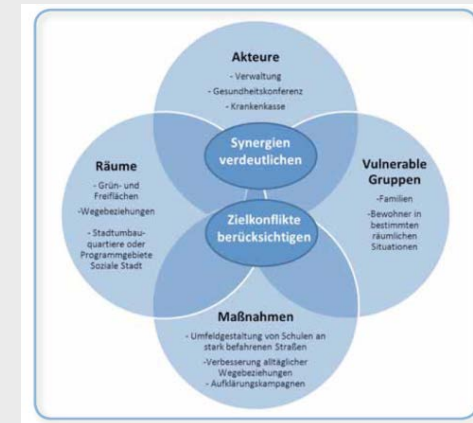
Akteure
- Verwaltung
- Gesundheitskonferenz
- Krankenkasse

Synergien verdeutlichen

Räume
- Grün- und Freiflächen
-Wegebeziehungen
- Stadtumbauquartiere oder Programmgebiete Soziale Stadt

Vulnerable Gruppen
-Familien
-Bewohner in bestimmten räumlichen Situationen

Zielkonflikte berücksichtigen

Maßnahmen
- Umfeldgestaltung von Schulen an stark befahrenen Straßen
-Verbesserung alltäglicher Wegebeziehungen
- Aufklärungskampagnen